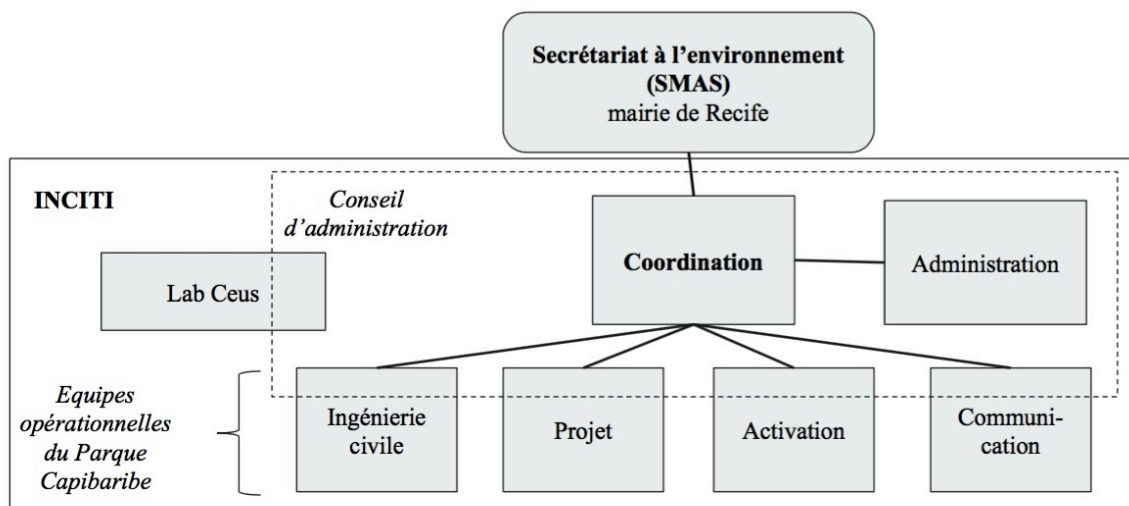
**Secrétariat à l'environnement (SMAS)**
mairie de Recife

**INCITI**

*Conseil d'administration*

Lab Ceus

**Coordination**

Administration

*Equipes opérationnelles du Parque Capibaribe*

Ingénierie civile

Projet

Activation

Communication